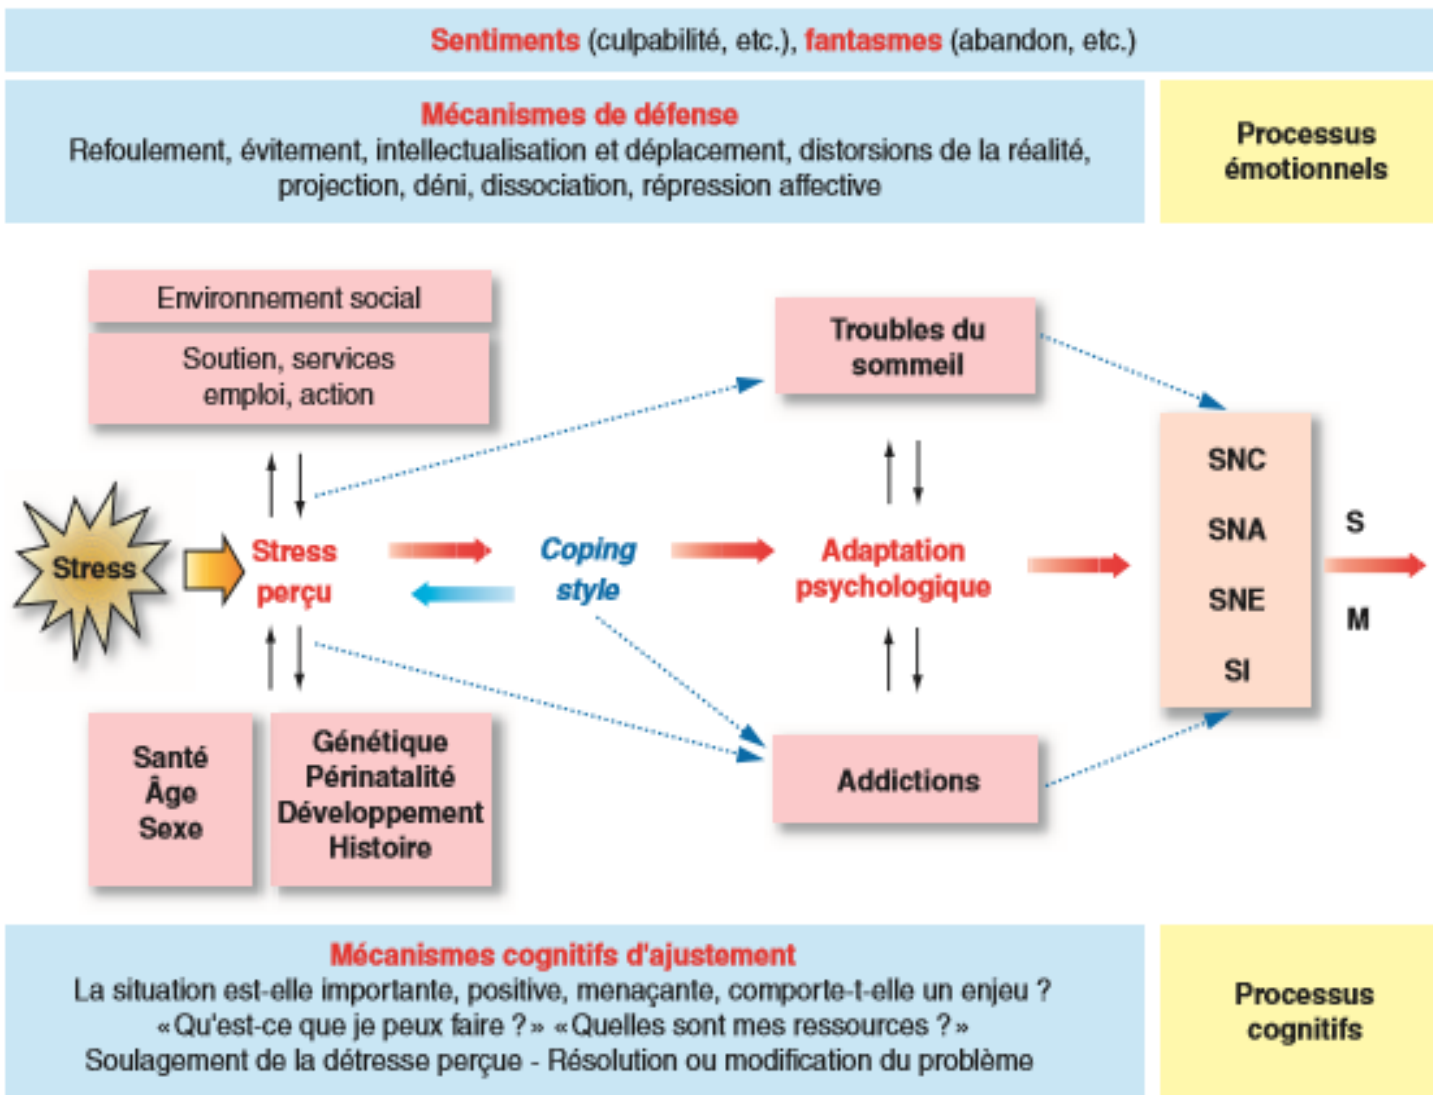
Sentiments (culpabilité, etc.), fantasmes (abandon, etc.)

Mécanismes de défense
Refoulement, évitement, intellectualisation et déplacement, distorsions de la réalité, projection, déni, dissociation, répression affective

Processus émotionnels

Environnement social

Soutien, services emploi, action

Troubles du sommeil

SNC

SNA

SNE

SI

S

M

Stress

Stress perçu

Coping style

Adaptation psychologique

Santé
Âge
Sexe

Génétique
Périnatalité
Développement
Histoire

Addictions

Mécanismes cognitifs d'ajustement
La situation est-elle importante, positive, menaçante, comporte-t-elle un enjeu ?
«Qu'est-ce que je peux faire ?» «Quelles sont mes ressources ?»
Soulagement de la détresse perçue - Résolution ou modification du problème

Processus cognitifs